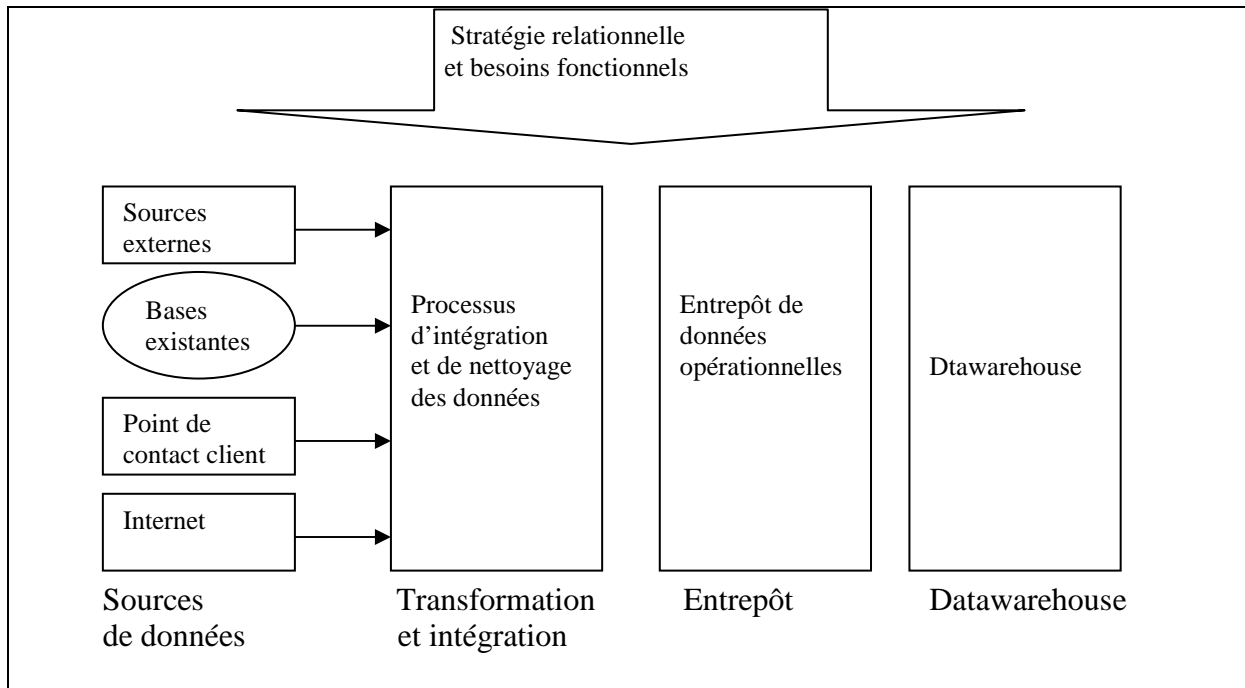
Stratégie relationnelle et besoins fonctionnels

Sources externes

Bases existantes

Point de contact client

Internet

Processus d'intégration et de nettoyage des données

Entrepôt de données opérationnelles

Dtawarehouse

Sources de données

Transformation et intégration

Entrepôt

Datawarehouse